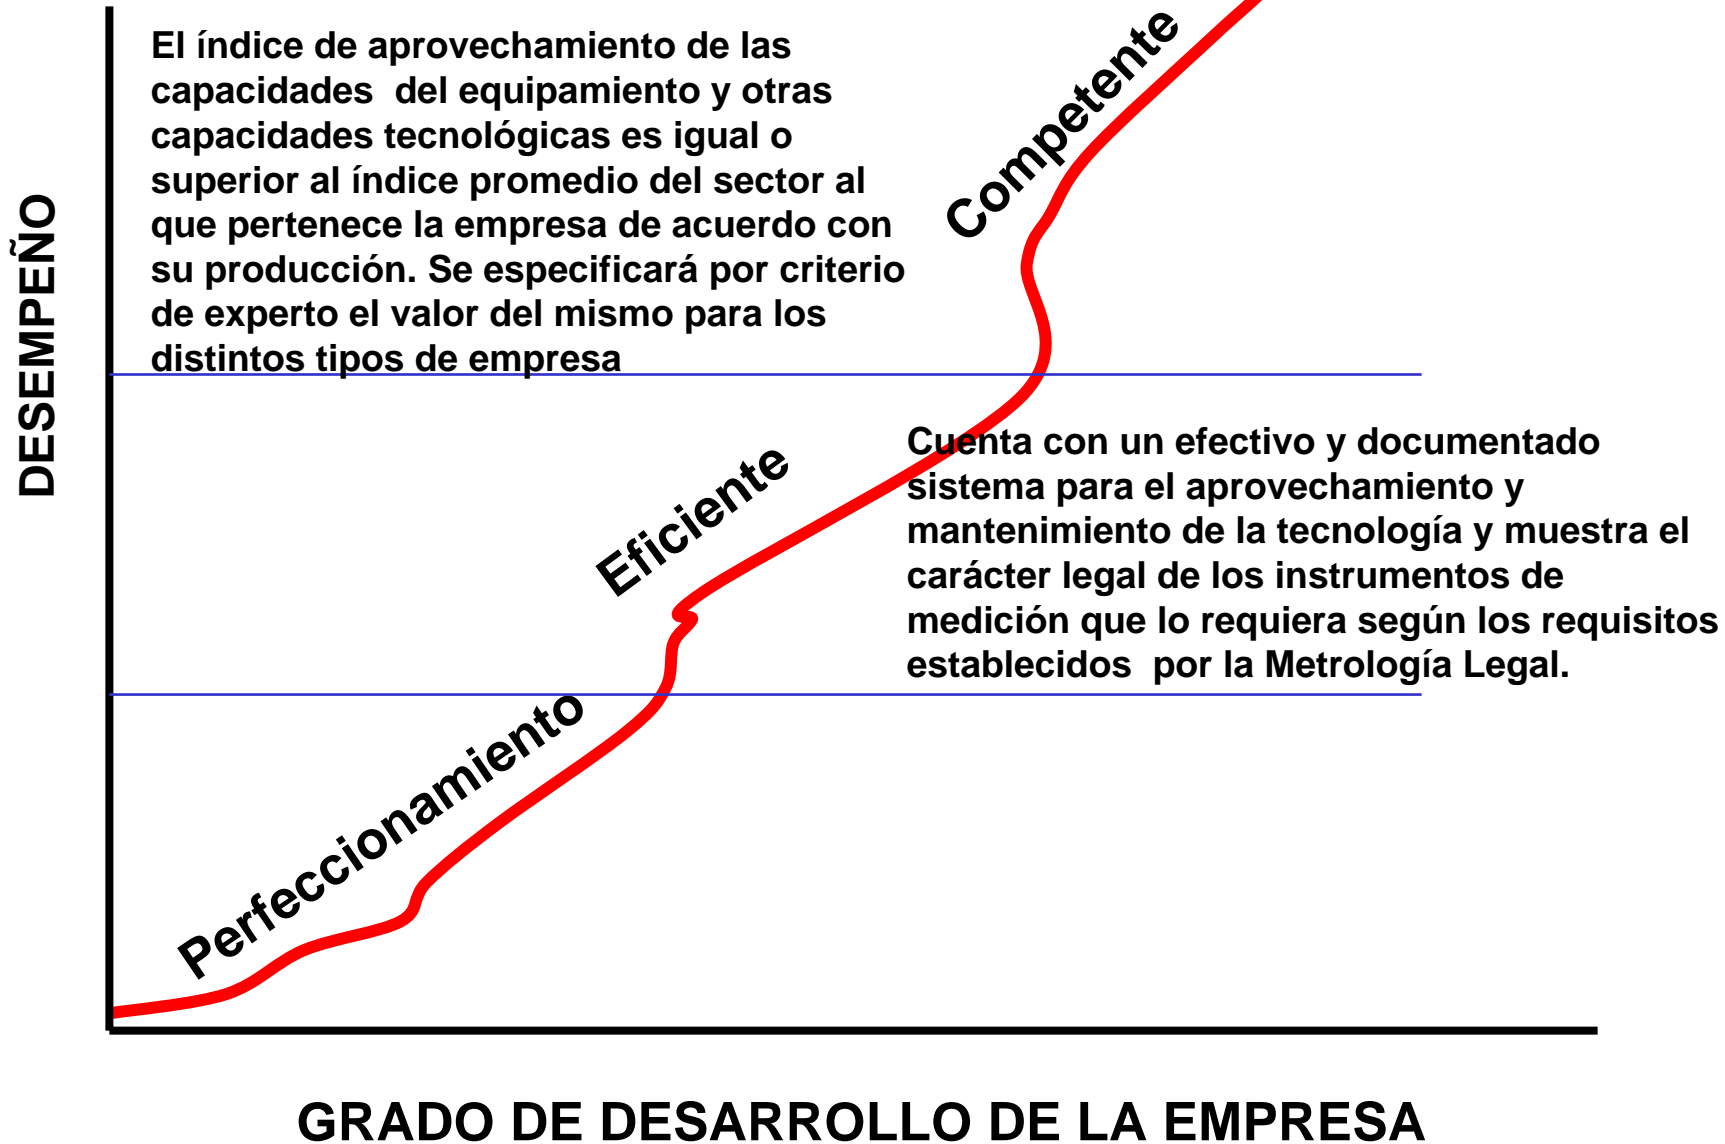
DESEMPEÑO

El índice de aprovechamiento de las capacidades del equipamiento y otras capacidades tecnológicas es igual o superior al índice promedio del sector al que pertenece la empresa de acuerdo con su producción. Se especificará por criterio de experto el valor del mismo para los distintos tipos de empresa

Competente

Eficiente

Cuenta con un efectivo y documentado sistema para el aprovechamiento y mantenimiento de la tecnología y muestra el carácter legal de los instrumentos de medición que lo requiera según los requisitos establecidos por la Metrología Legal.

Perfeccionamiento

GRADO DE DESARROLLO DE LA EMPRESA